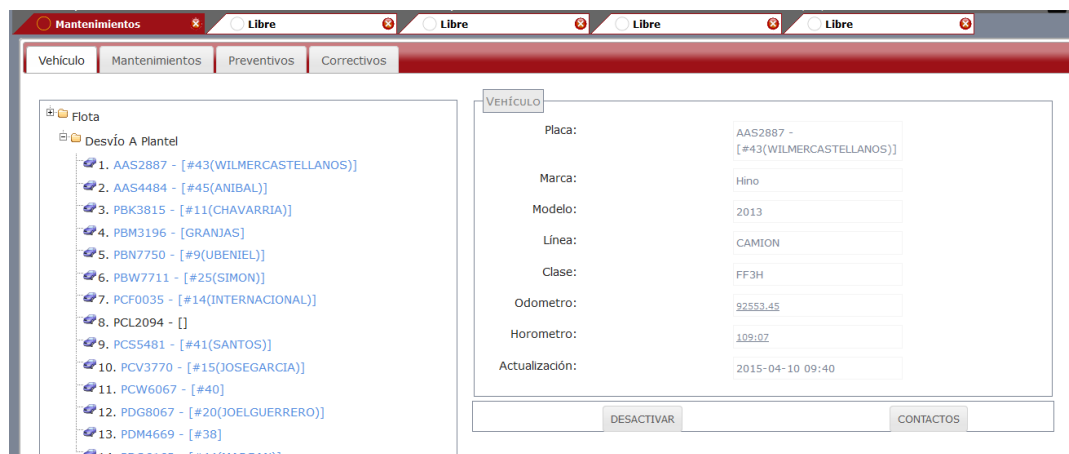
Mantenimientos Libre Libre Libre Libre

Vehículo Mantenimientos Preventivos Correctivos

Flota
Desvío A Plantel
1. AAS2887 - [#43(WILMERCASTELLANOS)]
2. AAS4484 - [#45(ANIBAL)]
3. PBK3815 - [#11(CHAVARRIA)]
4. PBM3196 - [GRANJAS]
5. PBN7750 - [#9(UBENIEL)]
6. PBW7711 - [#25(SIMON)]
7. PCF0035 - [#14(INTERNACIONAL)]
8. PCL2094 - []
9. PCS5481 - [#41(SANTOS)]
10. PCV3770 - [#15(JOSEGARCIA)]
11. PCW6067 - [#40]
12. PDG8067 - [#20(JOELGUERRERO)]
13. PDM4669 - [#38]
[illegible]

VEHÍCULO

| | |
|---|---|
| Placa: | AAS2887 - [#43(WILMERCASTELLANOS)] |
| Marca: | Hino |
| Modelo: | 2013 |
| Línea: | CAMION |
| Clase: | FF3H |
| Odometro: | 92553.45 |
| Horometro: | 109:07 |
| Actualización: | 2015-04-10 09:40 |

DESACTIVAR CONTACTOS